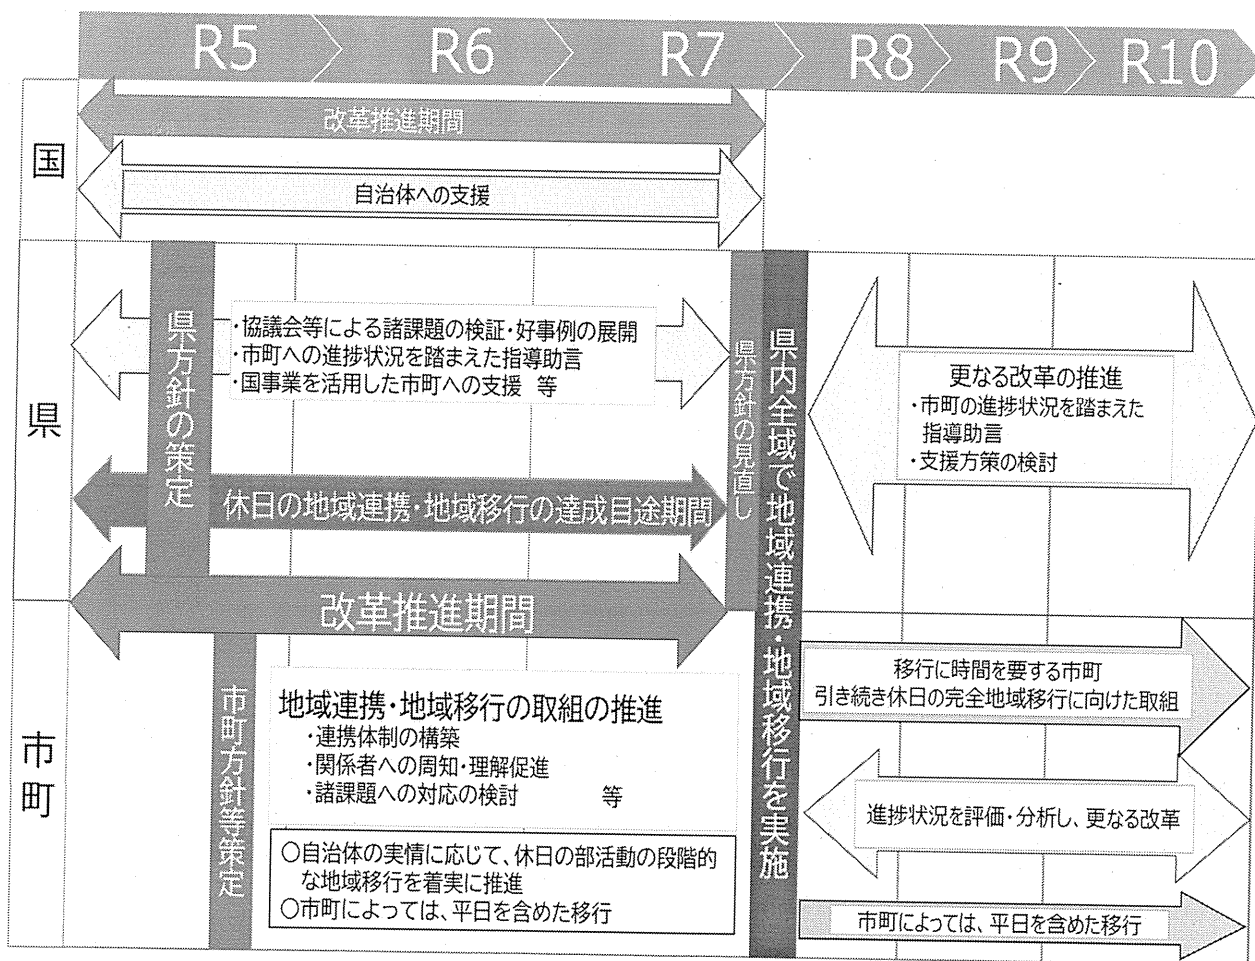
R5 R6 R7 R8 R9 R10

国

改革推進期間

自治体への支援

県

県方針の策定

・協議会等による諸課題の検証・好事例の展開
・市町への進捗状況を踏まえた指導助言
・国事業を活用した市町への支援 等

県方針の見直し

県内全域で地域連携・地域移行を実施

更なる改革の推進
・市町の進捗状況を踏まえた指導助言
・支援方策の検討

休日の地域連携・地域移行の達成目途期間

改革推進期間

市町

市町方針等策定

地域連携・地域移行の取組の推進
・連携体制の構築
・関係者への周知・理解促進
・諸課題への対応の検討 等

○自治体の実情に応じて、休日の部活動の段階的な地域移行を着実に推進
○市町によっては、平日を含めた移行

移行に時間を要する市町
引き続き休日の完全地域移行に向けた取組

進捗状況を評価・分析し、更なる改革

市町によっては、平日を含めた移行